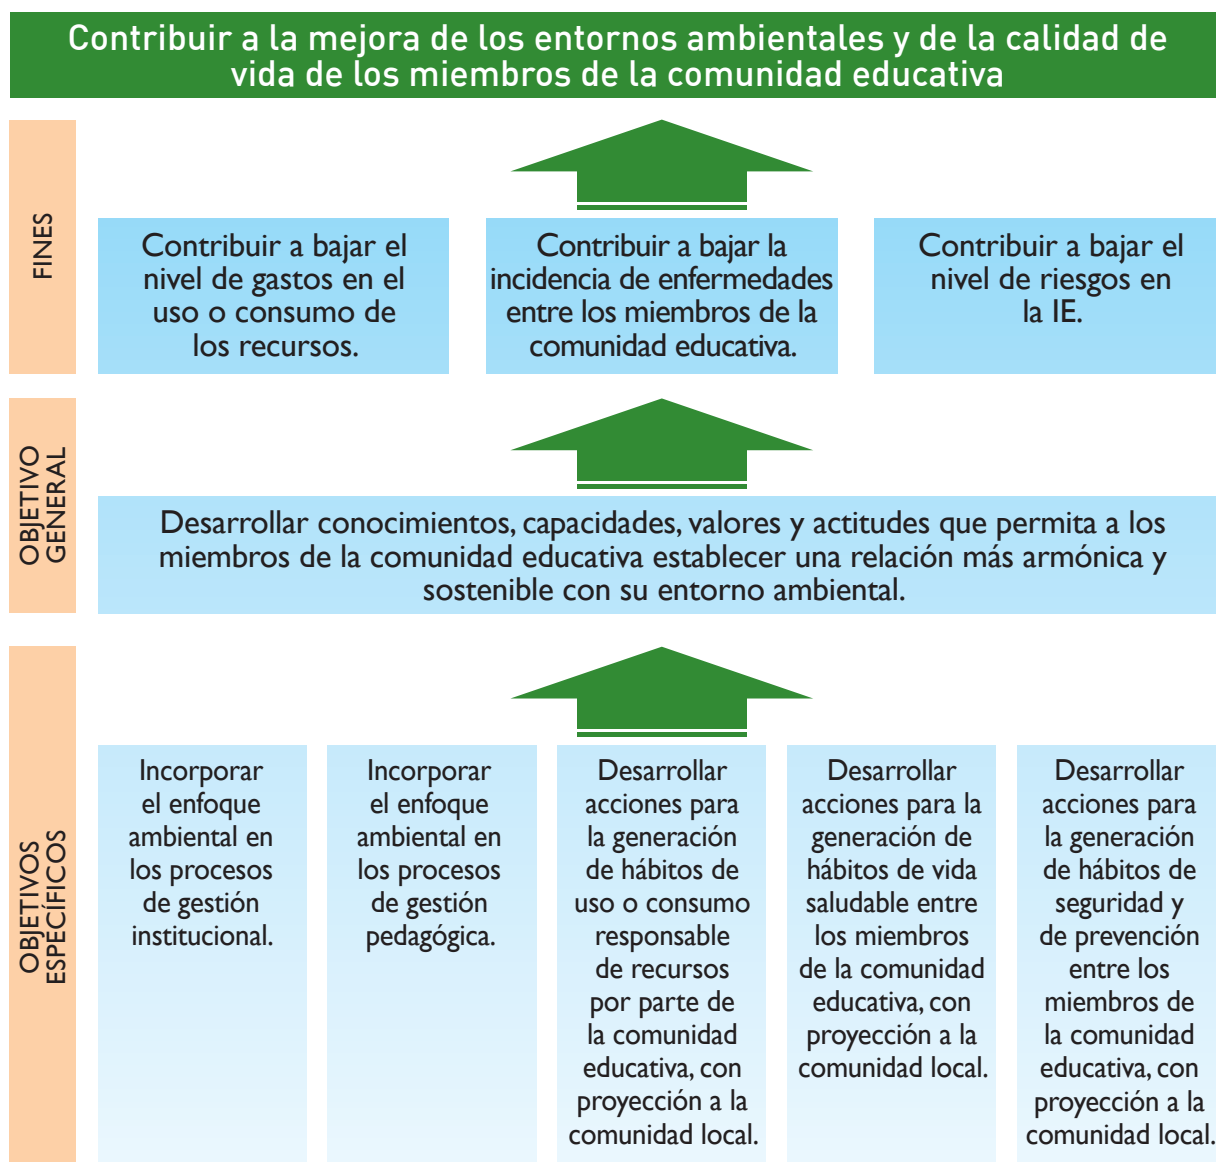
Contribuir a la mejora de los entornos ambientales y de la calidad de vida de los miembros de la comunidad educativa

FINES

Contribuir a bajar el nivel de gastos en el uso o consumo de los recursos.

Contribuir a bajar la incidencia de enfermedades entre los miembros de la comunidad educativa.

Contribuir a bajar el nivel de riesgos en la IE.

OBJETIVO GENERAL

Desarrollar conocimientos, capacidades, valores y actitudes que permita a los miembros de la comunidad educativa establecer una relación más armónica y sostenible con su entorno ambiental.

OBJETIVOS ESPECÍFICOS

Incorporar el enfoque ambiental en los procesos de gestión institucional.

Incorporar el enfoque ambiental en los procesos de gestión pedagógica.

Desarrollar acciones para la generación de hábitos de uso o consumo responsable de recursos por parte de la comunidad educativa, con proyección a la comunidad local.

Desarrollar acciones para la generación de hábitos de vida saludable entre los miembros de la comunidad educativa, con proyección a la comunidad local.

Desarrollar acciones para la generación de hábitos de seguridad y de prevención entre los miembros de la comunidad educativa, con proyección a la comunidad local.